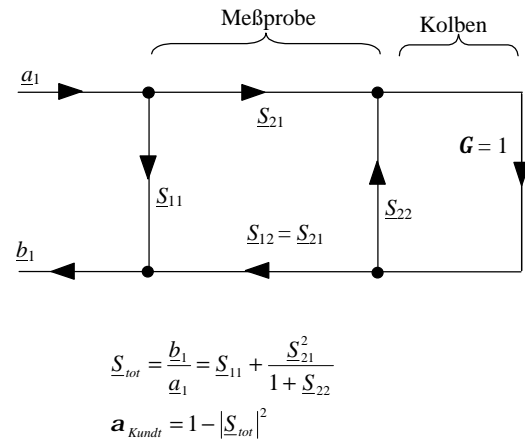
Meßprobe

Kolben

$\underline{a}_1$

$\underline{S}_{21}$

$\boldsymbol{G} = 1$

$\underline{S}_{11}$

$\underline{S}_{22}$

$\underline{S}_{12} = \underline{S}_{21}$

$\underline{b}_1$

$\underline{S}_{tot} = \frac{\underline{b}_1}{\underline{a}_1} = \underline{S}_{11} + \frac{\underline{S}_{21}^2}{1 + \underline{S}_{22}}$

$\boldsymbol{a}_{Kundt} = 1 - \left|\underline{S}_{tot}\right|^2$